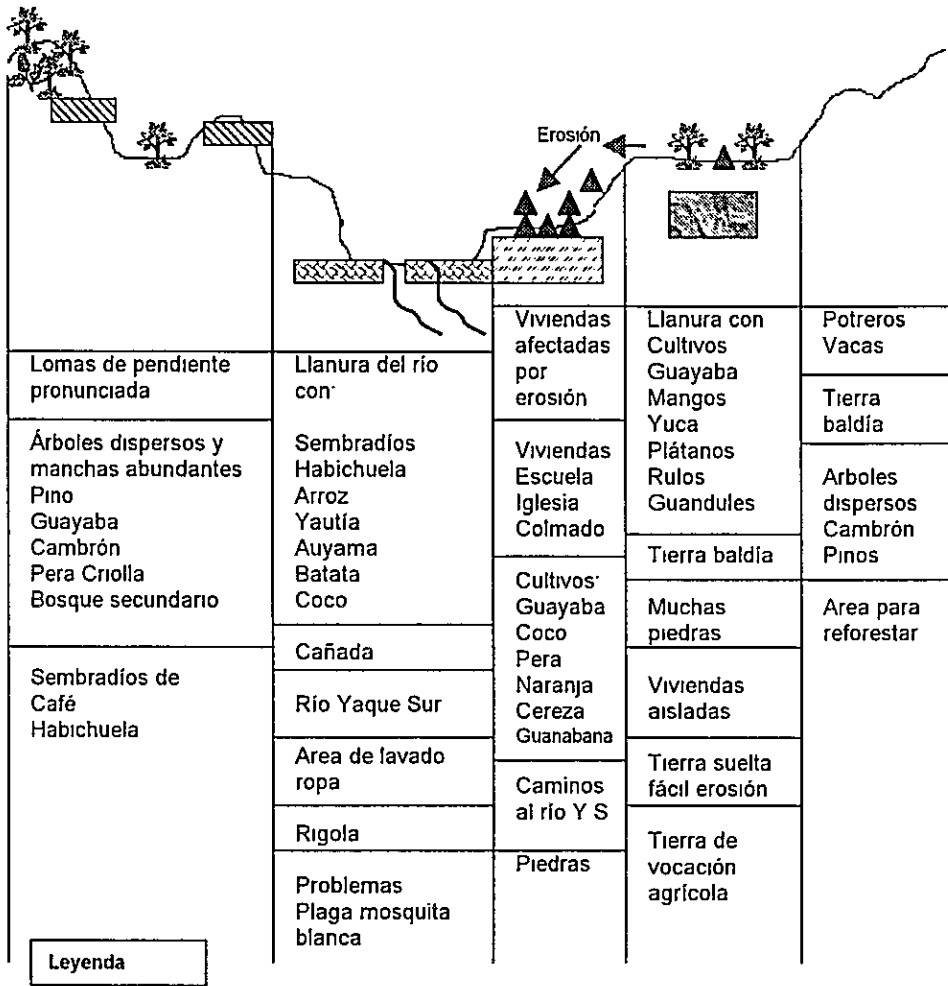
Erosión

Lomas de pendiente pronunciada

Árboles dispersos y manchas abundantes
Pino
Guayaba
Cambrón
Pera Criolla
Bosque secundario

Sembradíos de
Café
Habichuela

Leyenda

Llanura del río con·

Sembradíos
Habichuela
Arroz
Yautía
Auyama
Batata
Coco

Cañada

Río Yaque Sur

Area de lavado ropa

Rigola

Problemas
Plaga mosquita blanca

Viviendas afectadas por erosión

Viviendas
Escuela
Iglesia
Colmado

Cultivos·
Guayaba
Coco
Pera
Naranja
Cereza
Guanabana

Caminos al río Y S

Piedras

Llanura con Cultivos
Guayaba
Mangos
Yuca
Plátanos
Rulos
Guandules

Tierra baldía

Muchas piedras

Viviendas aisladas

Tierra suelta fácil erosión

Tierra de vocación agrícola

Potreros
Vacas

Tierra baldía

Arboles dispersos
Cambrón
Pinos

Area para reforestar